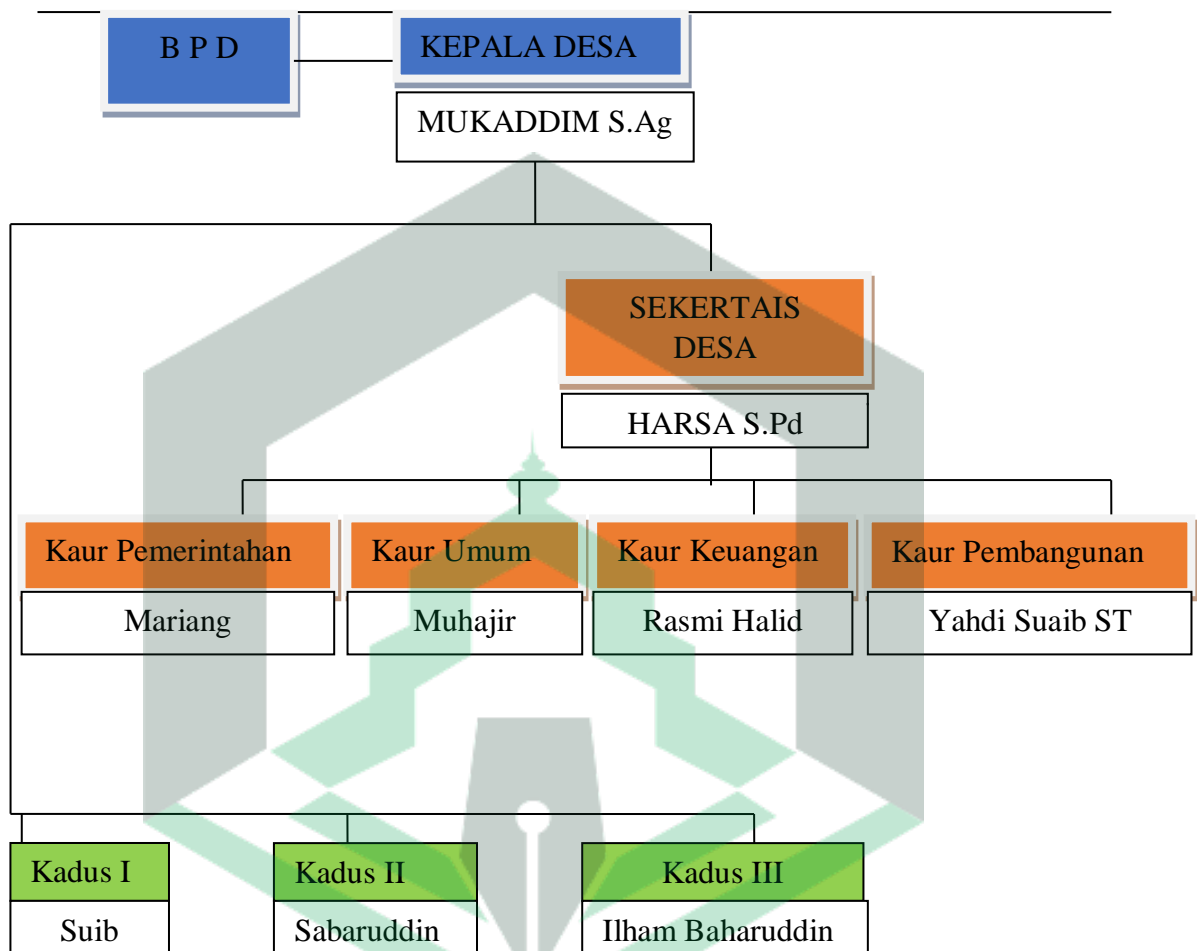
B P D

KEPALA DESA

MUKADDIM S.Ag

SEKERTAIS DESA

HARSA S.Pd

Kaur Pemerintahan

Mariang

Kaur Umum

Muhajir

Kaur Keuangan

Rasmi Halid

Kaur Pembangunan

Yahdi Suaib ST

Kadus I

Suib

Kadus II

Sabaruddin

Kadus III

Ilham Baharuddin